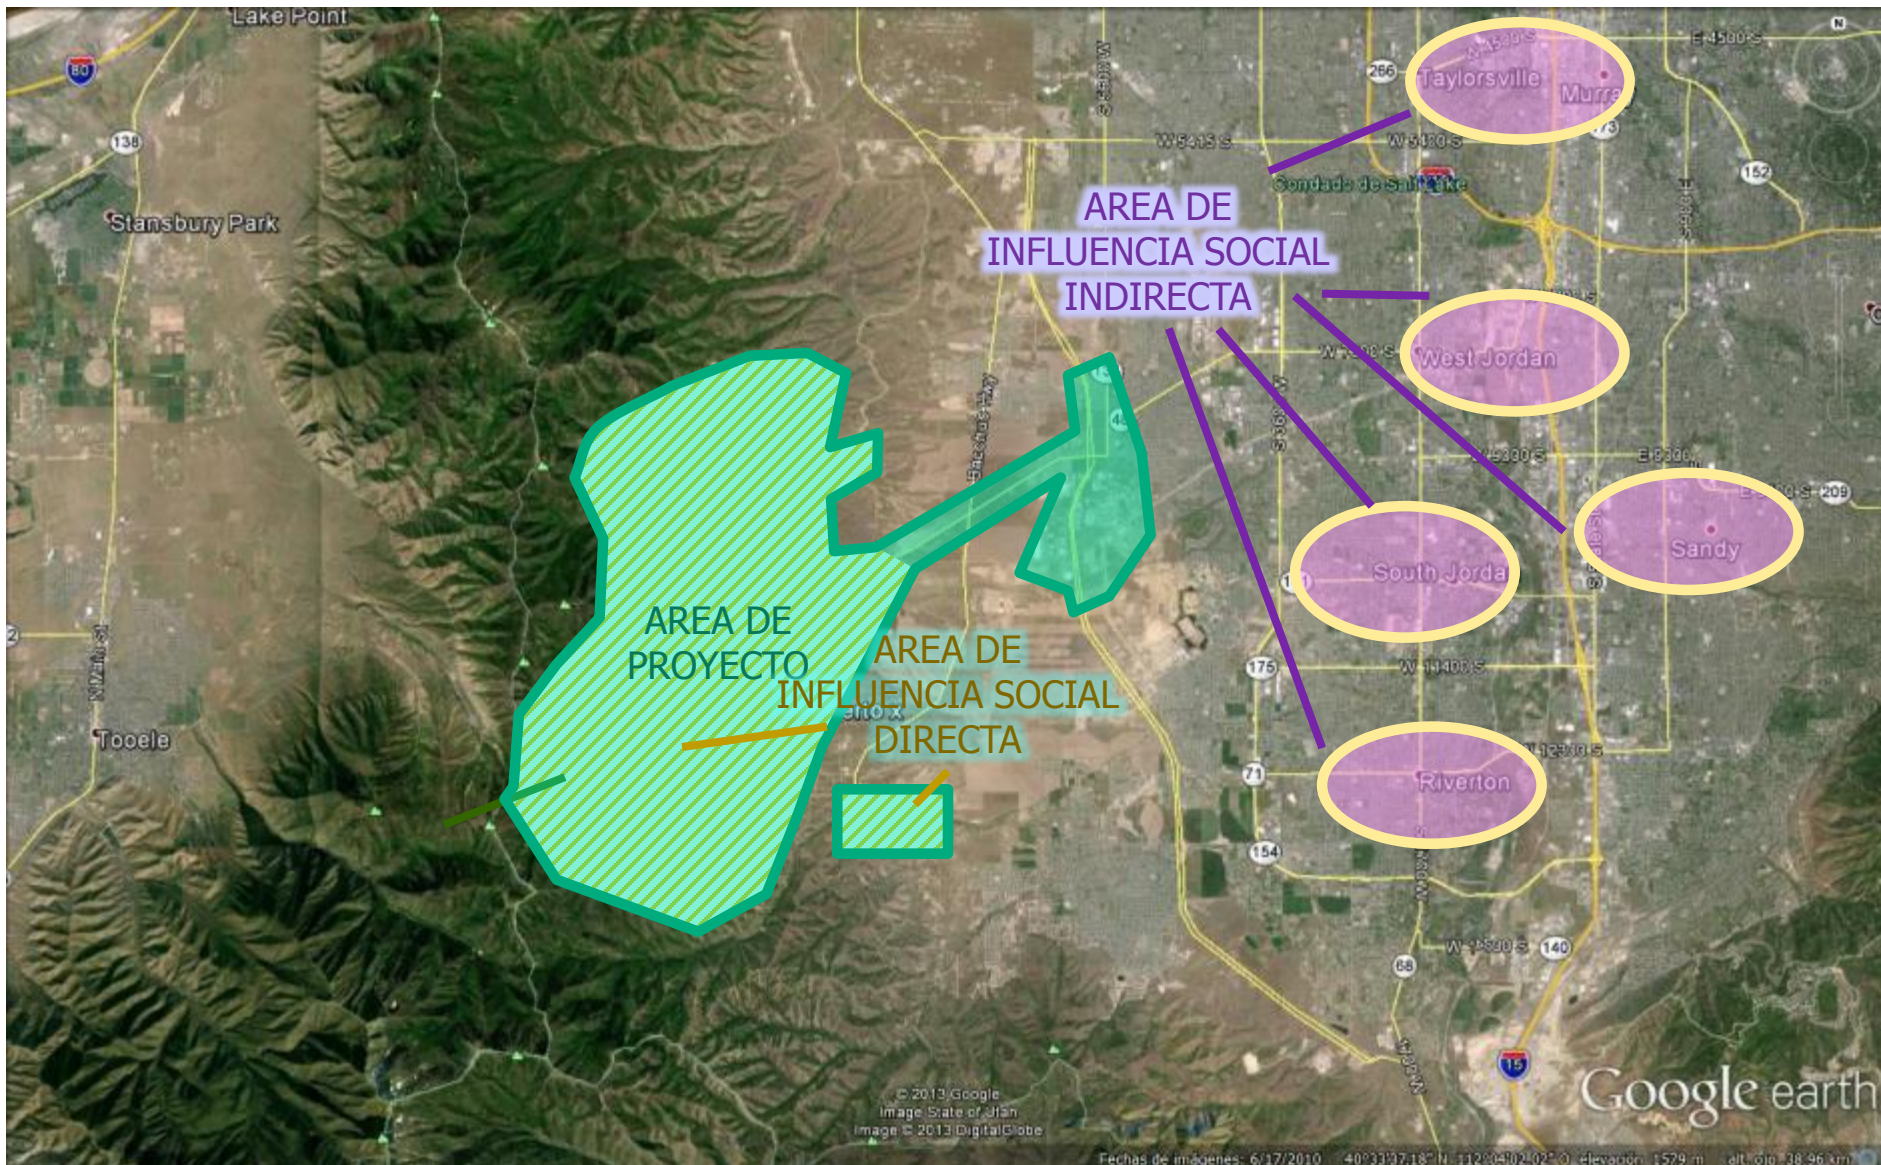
Lake Point

80

138

Stansbury Park

Tooele

266

Taylorsville

Murra

W 5415 S

W 5400 S

E 4500 S

173

152

Condado de Salt Lake

AREA DE INFLUENCIA SOCIAL INDIRECTA

West Jordan

E 9000 S

Sandy

South Jorda

Riverton

175

W 11400 S

W 12600 S

71

154

140

68

15

AREA DE PROYECTO

AREA DE INFLUENCIA SOCIAL DIRECTA

© 2013 Google
Image State of Utah
Image © 2013 DigitalGlobe

Google earth

Fechas de imágenes: 6/17/2010 40°33'37.18" N 112°04'02.02" O elevación 1579 m alt. ojo 38.96 km